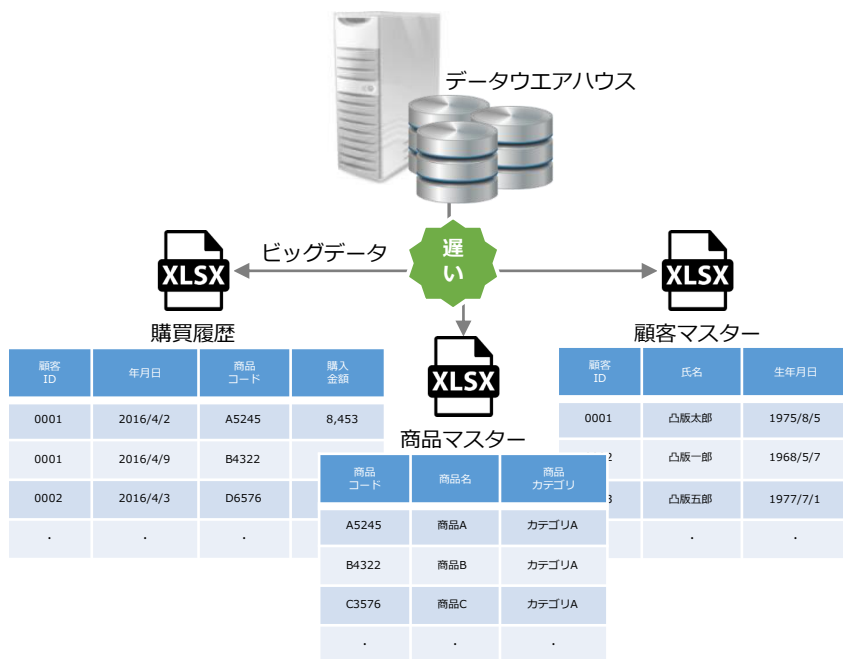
データウエアハウス

ビッグデータ

遅い

XLSX

購買履歴

| 顧客ID | 年月日 | 商品コード | 購入金額 |
|---|---|---|---|
| 0001 | 2016/4/2 | A5245 | 8,453 |
| 0001 | 2016/4/9 | B4322 | |
| 0002 | 2016/4/3 | D6576 | |
| . | . | . | |

XLSX

商品マスター

| 商品コード | 商品名 | 商品カテゴリ |
|---|---|---|
| A5245 | 商品A | カテゴリA |
| B4322 | 商品B | カテゴリA |
| C3576 | 商品C | カテゴリA |
| . | . | . |

XLSX

顧客マスター

| 顧客ID | 氏名 | 生年月日 |
|---|---|---|
| 0001 | 凸版太郎 | 1975/8/5 |
| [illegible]2 | 凸版一郎 | 1968/5/7 |
| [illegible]3 | 凸版五郎 | 1977/7/1 |
| | . | . |